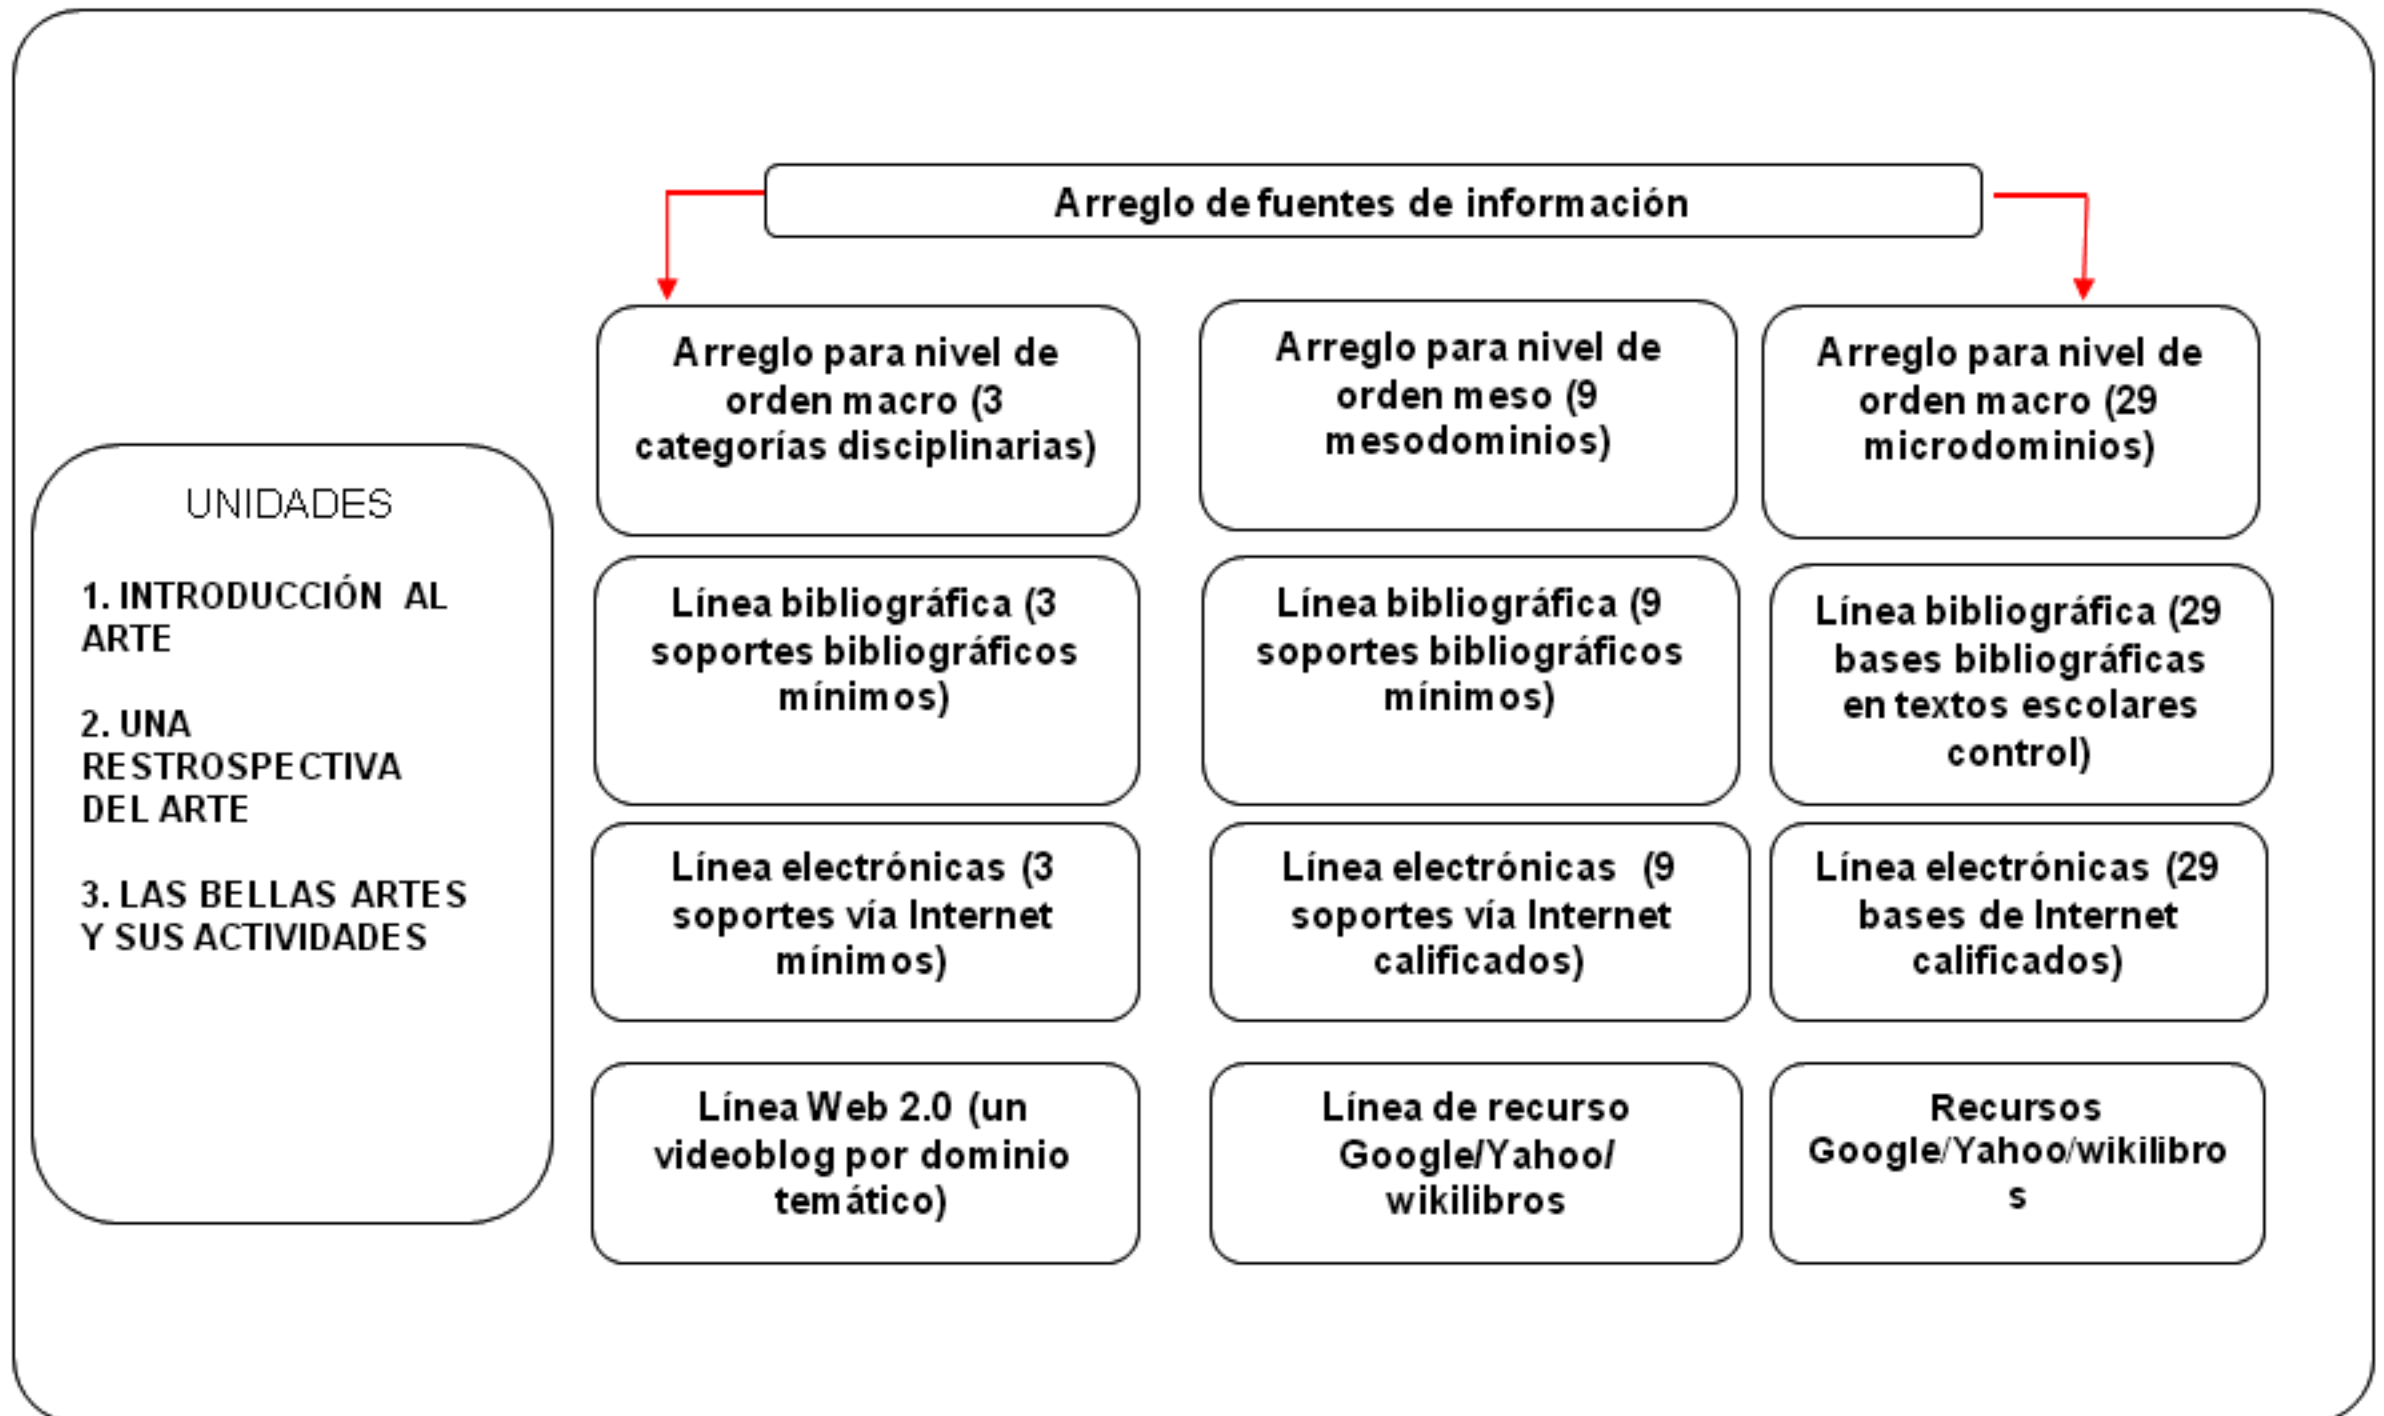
Arreglo de fuentes de información

UNIDADES

1. INTRODUCCIÓN AL ARTE

2. UNA RESTROSPECTIVA DEL ARTE

3. LAS BELLAS ARTES Y SUS ACTIVIDADES

Arreglo para nivel de orden macro (3 categorías disciplinarias)

Arreglo para nivel de orden meso (9 mesodominios)

Arreglo para nivel de orden macro (29 microdominios)

Línea bibliográfica (3 soportes bibliográficos mínimos)

Línea bibliográfica (9 soportes bibliográficos mínimos)

Línea bibliográfica (29 bases bibliográficas en textos escolares control)

Línea electrónicas (3 soportes vía Internet mínimos)

Línea electrónicas (9 soportes vía Internet calificados)

Línea electrónicas (29 bases de Internet calificados)

Línea Web 2.0 (un videoblog por dominio temático)

Línea de recurso Google/Yahoo/ wikilibros

Recursos Google/Yahoo/wikilibro s